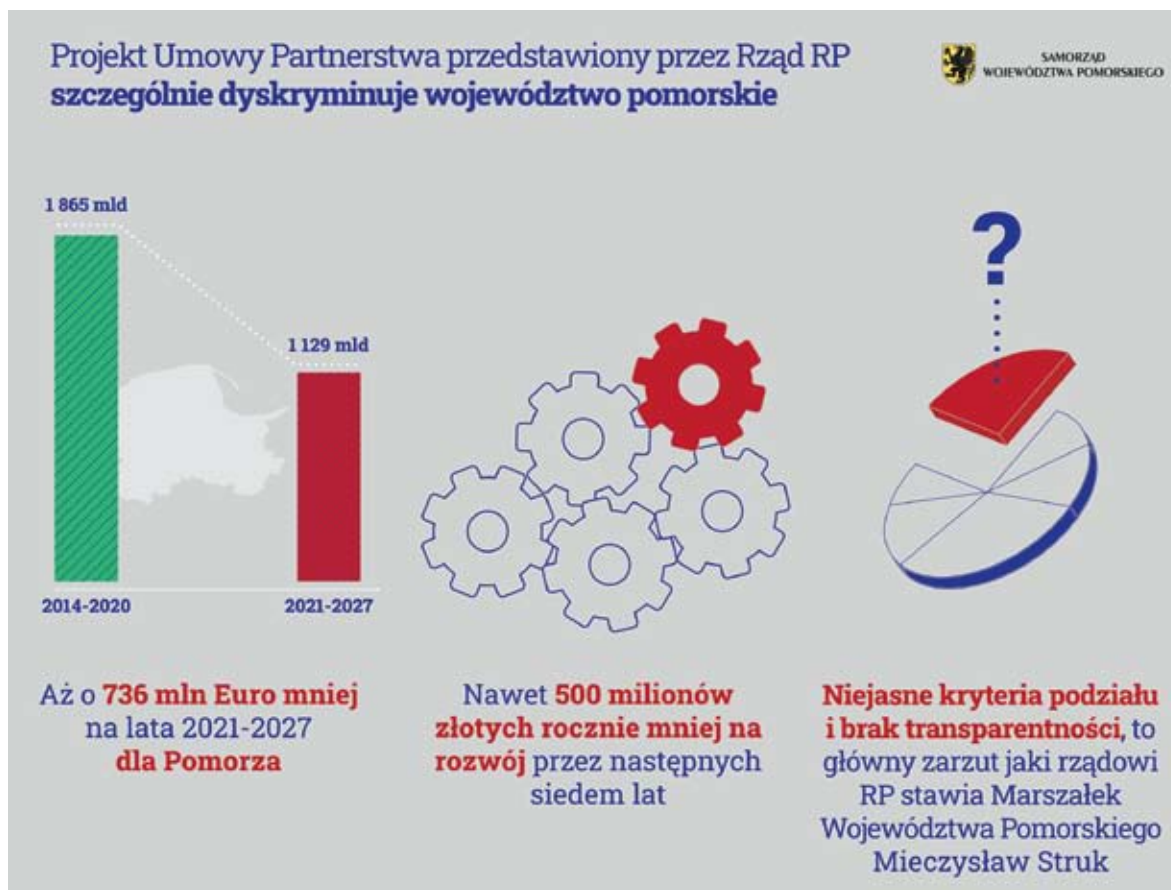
Projekt Umowy Partnerstwa przedstawiony przez Rząd RP **szczególnie dyskryminuje województwo pomorskie**

SAMORZĄD WOJEWÓDZTWA POMORSKIEGO

1 865 mld

1 129 mld

2014-2020

2021-2027

?

Aż o 736 mln Euro mniej na lata 2021-2027 dla Pomorza

Nawet 500 milionów złotych rocznie mniej na rozwój przez następnych siedem lat

Niejasne kryteria podziału i brak transparentności, to główny zarzut jaki rządowi RP stawia Marszałek Województwa Pomorskiego Mieczysław Struk